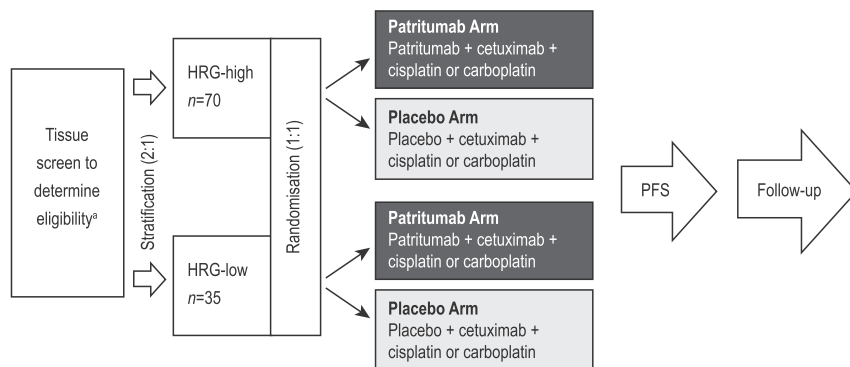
Tissue screen to determine eligibility$^{a}$

Stratification (2:1)

HRG-high
$n$=70

HRG-low
$n$=35

Randomisation (1:1)

**Patritumab Arm**
Patritumab + cetuximab + cisplatin or carboplatin

**Placebo Arm**
Placebo + cetuximab + cisplatin or carboplatin

**Patritumab Arm**
Patritumab + cetuximab + cisplatin or carboplatin

**Placebo Arm**
Placebo + cetuximab + cisplatin or carboplatin

PFS

Follow-up